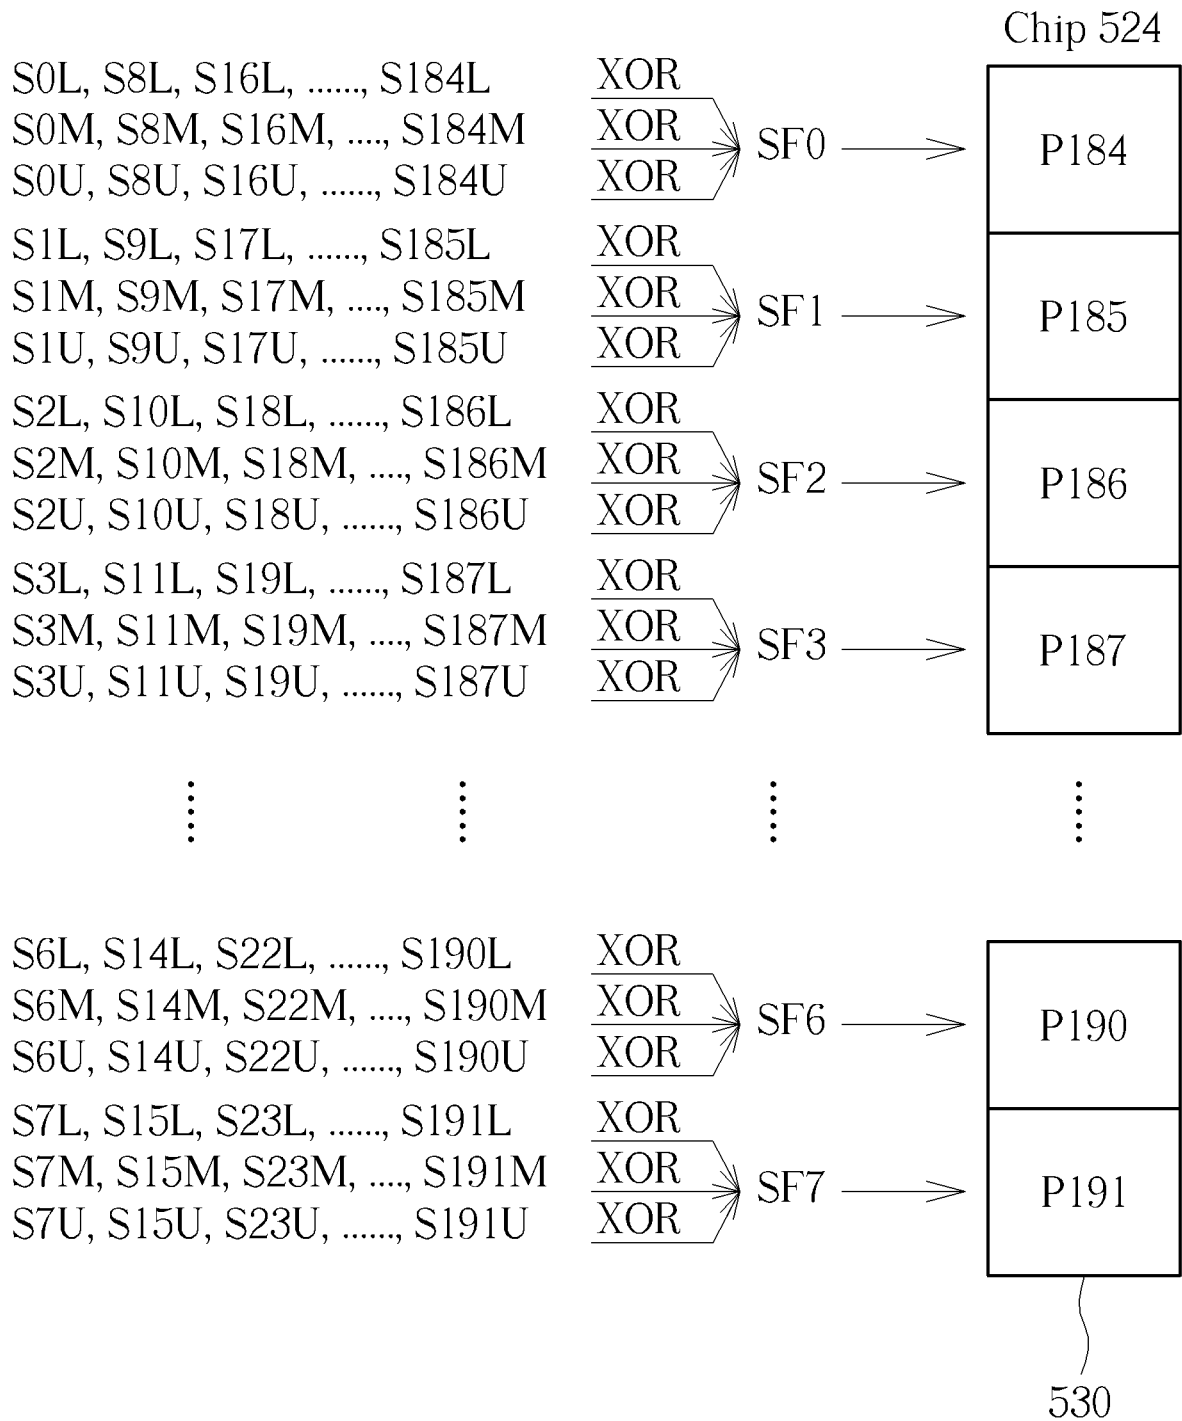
Chip 524

S0L, S8L, S16L, ......, S184L
S0M, S8M, S16M, ...., S184M
S0U, S8U, S16U, ......, S184U

XOR
XOR
XOR

SF0

P184

S1L, S9L, S17L, ......, S185L
S1M, S9M, S17M, ...., S185M
S1U, S9U, S17U, ......, S185U

XOR
XOR
XOR

SF1

P185

S2L, S10L, S18L, ......, S186L
S2M, S10M, S18M, ...., S186M
S2U, S10U, S18U, ......, S186U

XOR
XOR
XOR

SF2

P186

S3L, S11L, S19L, ......, S187L
S3M, S11M, S19M, ...., S187M
S3U, S11U, S19U, ......, S187U

XOR
XOR
XOR

SF3

P187

S6L, S14L, S22L, ......, S190L
S6M, S14M, S22M, ...., S190M
S6U, S14U, S22U, ......, S190U

XOR
XOR
XOR

SF6

P190

S7L, S15L, S23L, ......, S191L
S7M, S15M, S23M, ...., S191M
S7U, S15U, S23U, ......, S191U

XOR
XOR
XOR

SF7

P191

530